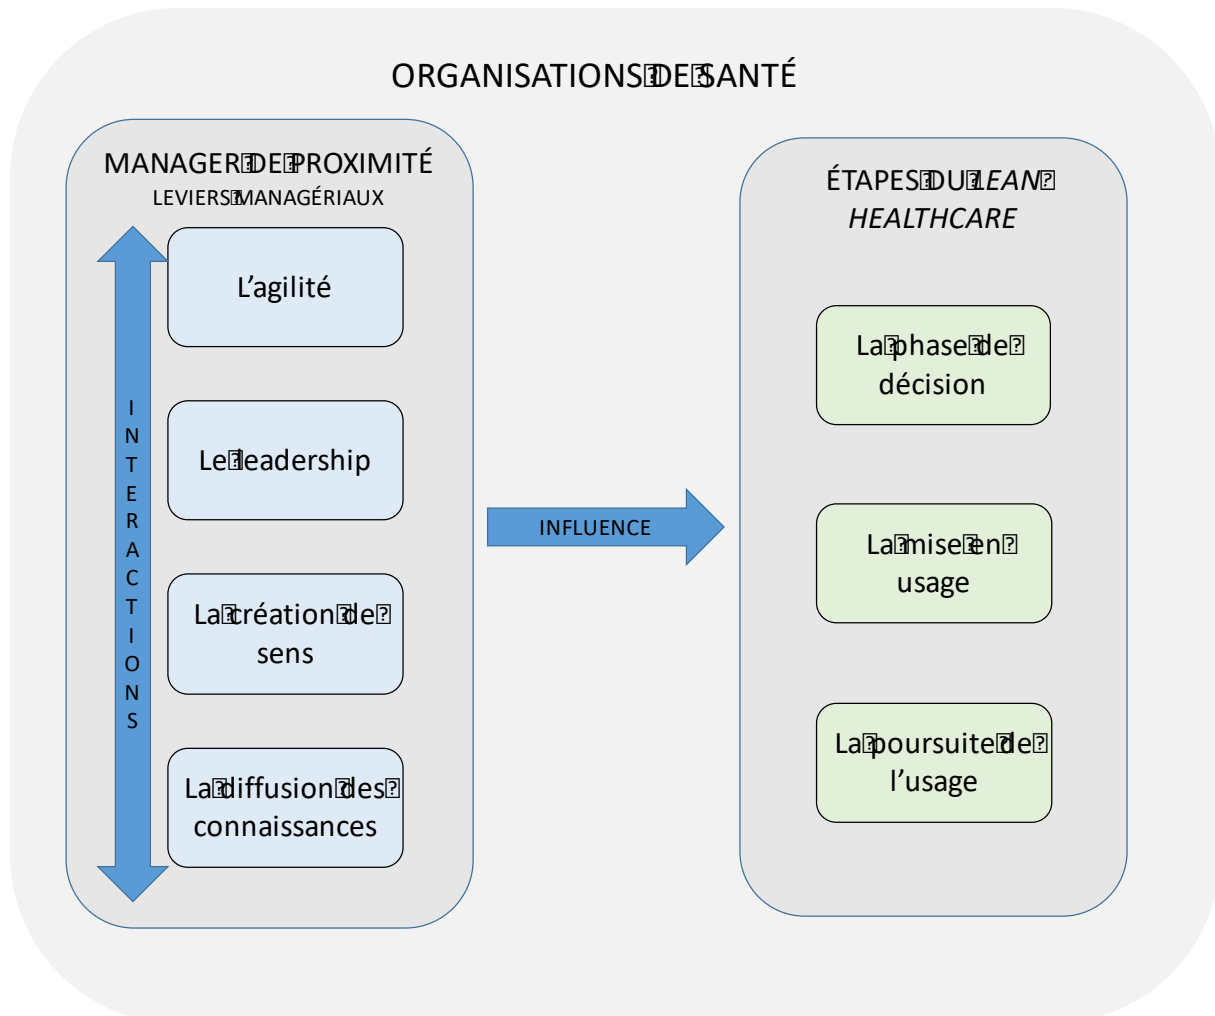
ORGANISATIONS DE SANTÉ

MANAGER DE PROXIMITÉ
LEVIERS MANAGÉRIAUX

INTERACTIONS

L'agilité

Le leadership

La création de sens

La diffusion des connaissances

INFLUENCE

ÉTAPES DU *LEAN HEALTHCARE*

La phase de décision

La mise en usage

La poursuite de l'usage